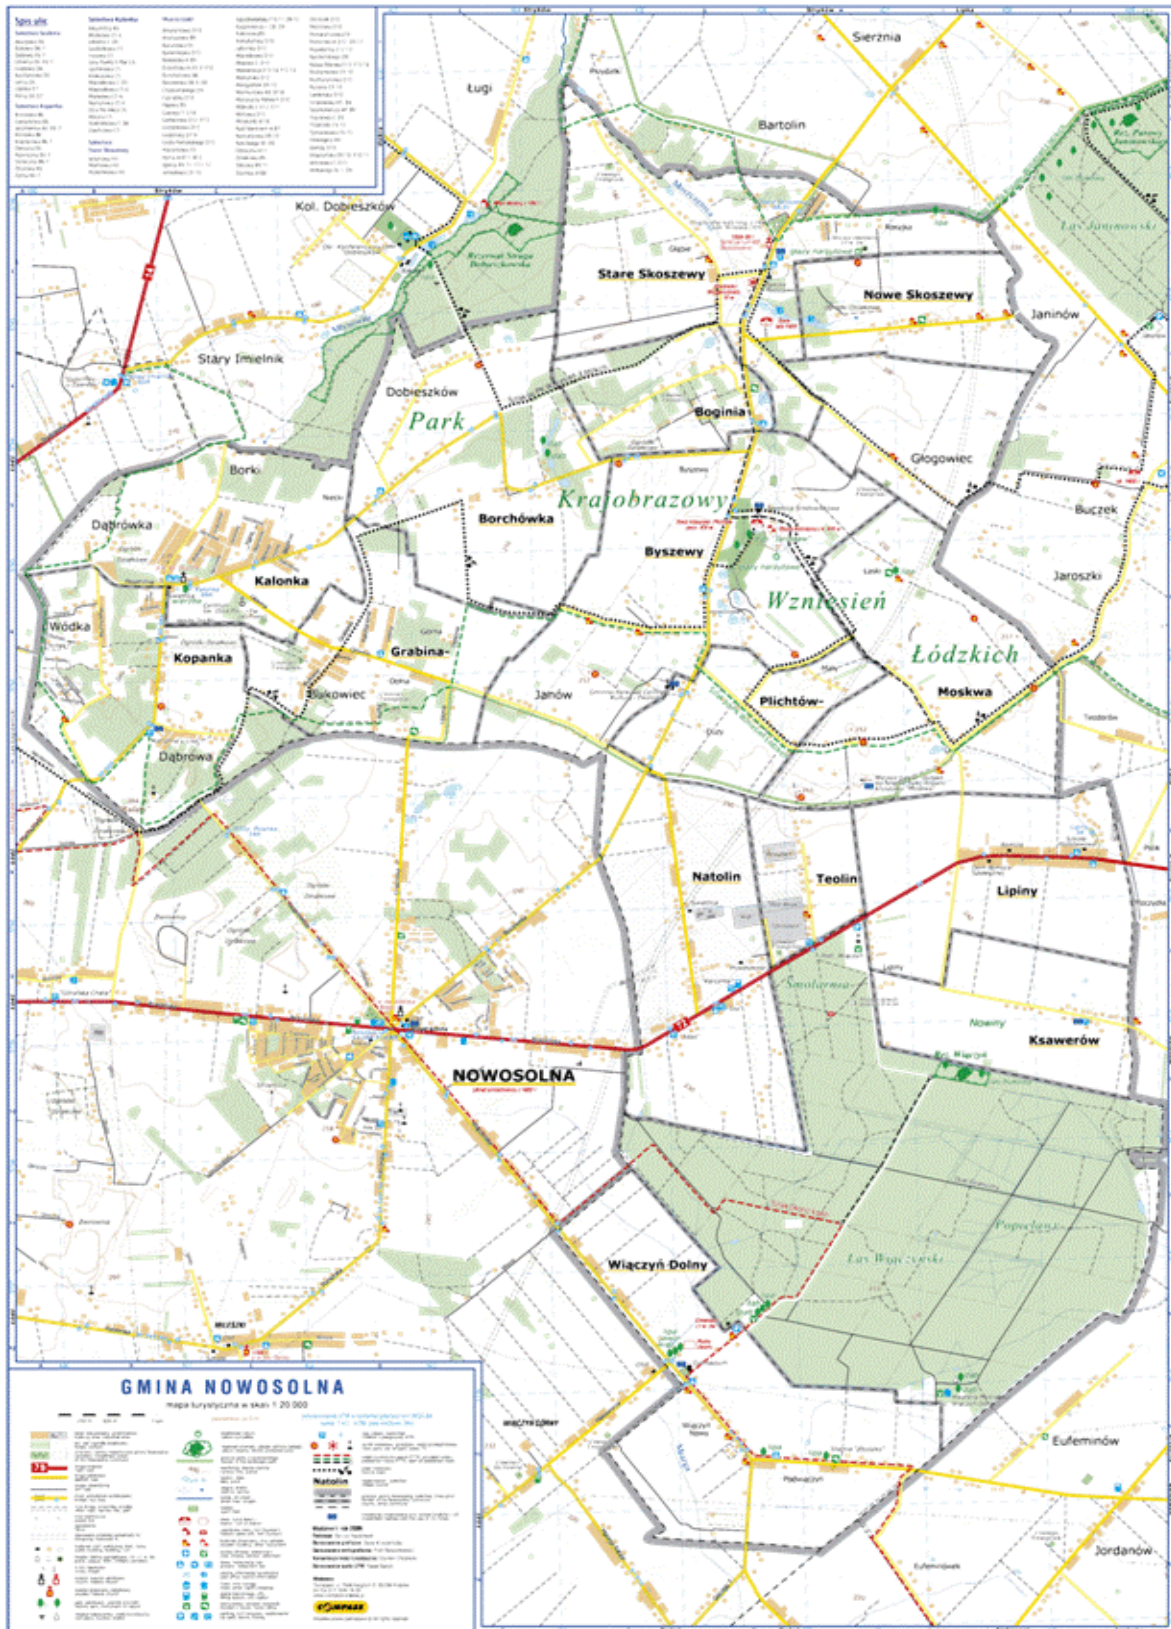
Spis ulic

Sierznia
Ługi
Bartolin
Kol. Dobieszków
Stare Skoszewy
Nowe Skoszewy
Janinów
Stary Imielnik
Dobieszków
Park
Boginia
Borki
Głogowiec
Krajobrazowy
Borchówka
Byszewy
Bruczek
Dąbrówka
Kalonka
Jaroszki
Wzniesień
Wódka
Grabina
Łódzkich
Kopanka
Bukowiec
Janów
Plichtów
Moskwa
Dąbrowa
Natolin
Teolin
Lipiny
Ksawerów
NOWOSOLNA
Wiączyń Dolny
Eufeminów
Jordanów
Natolin

GMINA NOWOSOLNA
mapa turystyczna w skali 1:20 000